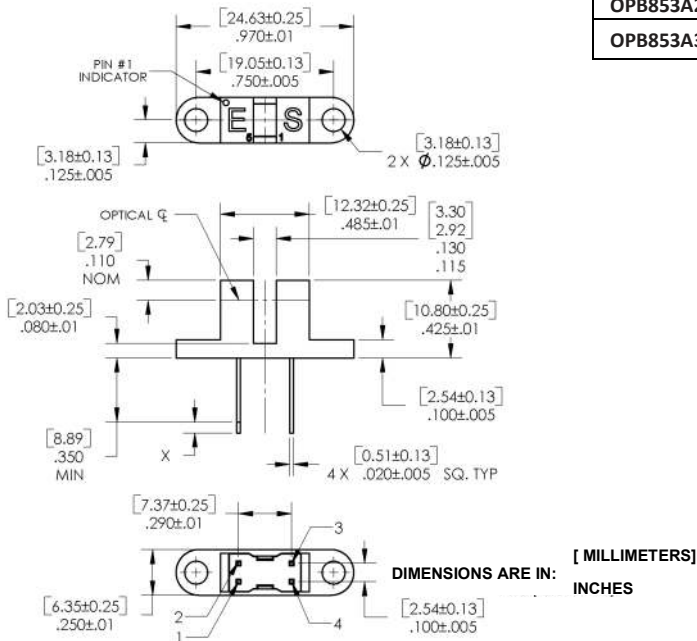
OPB853A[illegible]

OPB853A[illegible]

[24.63±0.25]
.970±.01

[19.05±0.13]
.750±.005

PIN #1
INDICATOR

E S

[3.18±0.13]
.125±.005

[3.18±0.13]
2 X $\phi$.125±.005

OPTICAL ℄

[12.32±0.25]
.485±.01

[3.30
2.92]
.130
.115

[2.79]
.110
NOM

[2.03±0.25]
.080±.01

[10.80±0.25]
.425±.01

[2.54±0.13]
.100±.005

[8.89]
.350
MIN

X

[0.51±0.13]
4 X .020±.005 SQ. TYP

[7.37±0.25]
.290±.01

3

[6.35±0.25]
.250±.01

2

1

4

[2.54±0.13]
.100±.005

DIMENSIONS ARE IN:

[ MILLIMETERS]

INCHES